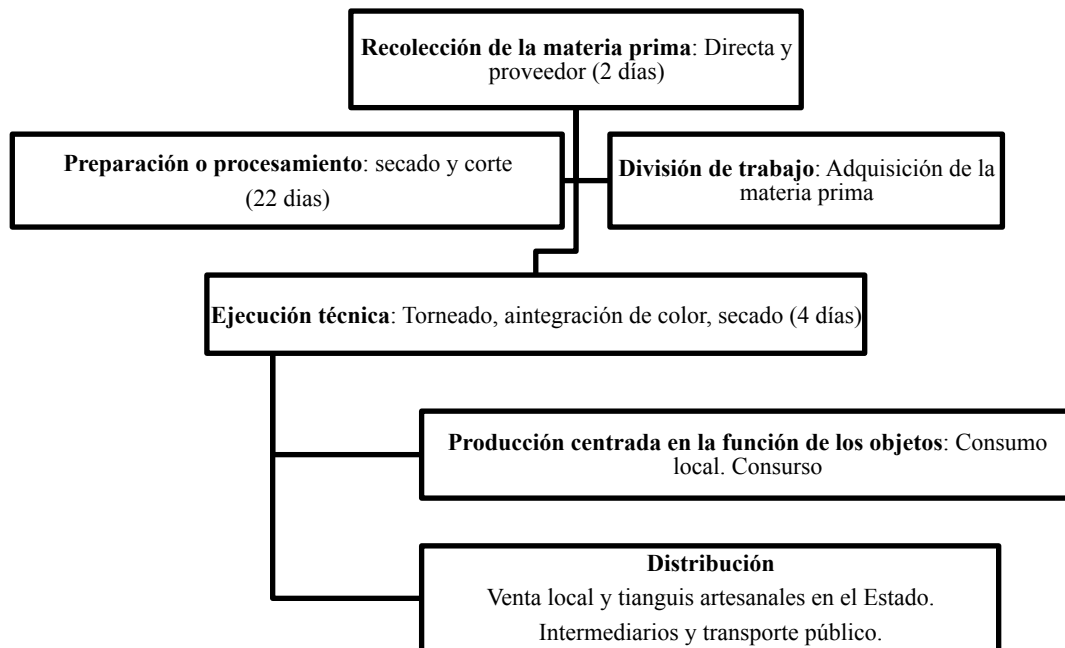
**Recolección de la materia prima**: Directa y proveedor (2 días)

**Preparación o procesamiento**: secado y corte (22 dias)

**División de trabajo**: Adquisición de la materia prima

**Ejecución técnica**: Torneado, aintegración de color, secado (4 días)

**Producción centrada en la función de los objetos**: Consumo local. Consurso

**Distribución**
Venta local y tianguis artesanales en el Estado.
Intermediarios y transporte público.